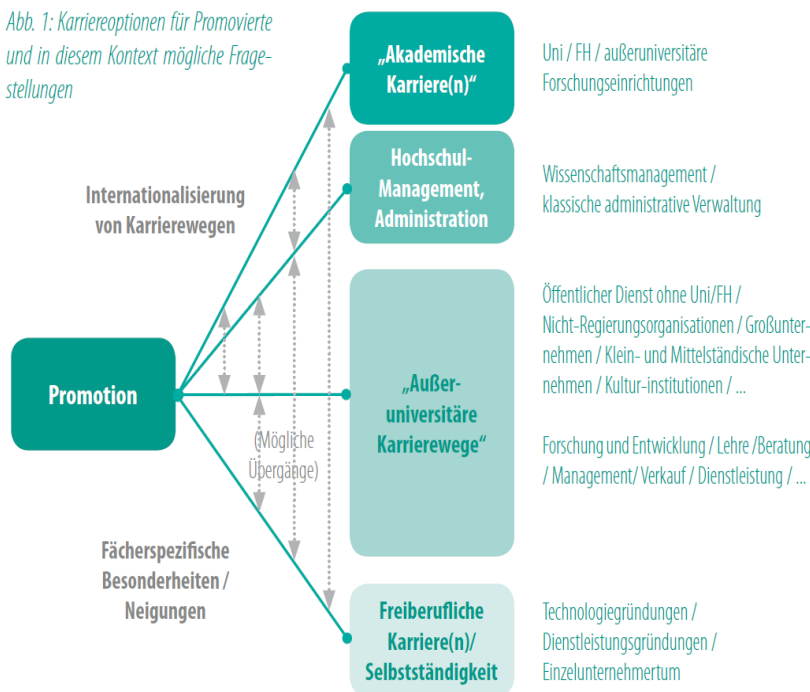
Abb. 1: Karriereoptionen für Promovierte und in diesem Kontext mögliche Fragestellungen

Internationalisierung von Karrierewegen

Promotion

(Mögliche Übergänge)

Fächerspezifische Besonderheiten / Neigungen

„Akademische Karriere(n)“

Uni / FH / außeruniversitäre Forschungseinrichtungen

Hochschul-Management, Administration

Wissenschaftsmanagement / klassische administrative Verwaltung

„Außer-universitäre Karrierewege“

Öffentlicher Dienst ohne Uni/FH / Nicht-Regierungsorganisationen / Großunternehmen / Klein- und Mittelständische Unternehmen / Kultur-institutionen / ...

Forschung und Entwicklung / Lehre /Beratung / Management/ Verkauf / Dienstleistung / ...

Freiberufliche Karriere(n)/ Selbstständigkeit

Technologiegründungen / Dienstleistungsgründungen / Einzelunternehmertum